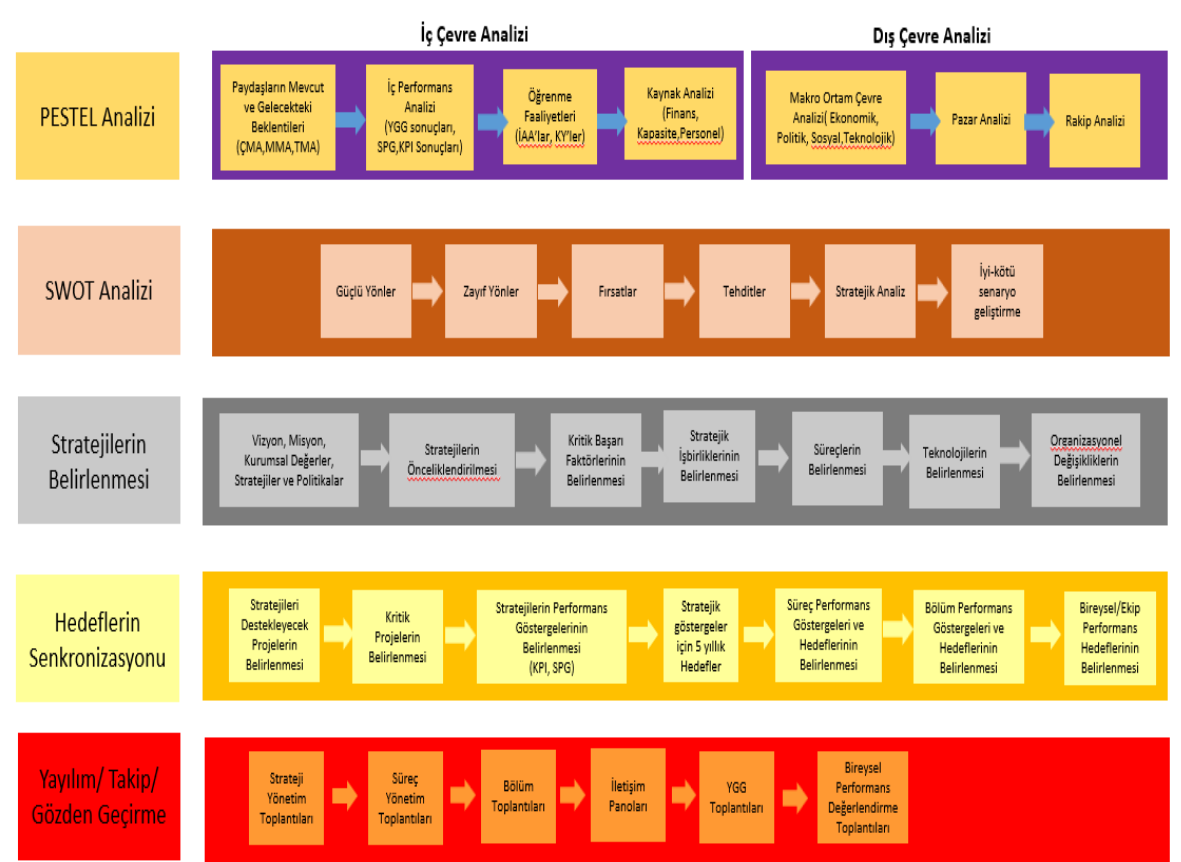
İç Çevre Analizi

Dış Çevre Analizi

PESTEL Analizi

Paydaşların Mevcut ve Gelecekteki Beklentileri (ÇMA,MMA,TMA)

İç Performans Analizi (YGG sonuçları, SPG,KPI Sonuçları)

Öğrenme Faaliyetleri (İAA'lar, KY'ler)

Kaynak Analizi (Finans, Kapasite,Personel)

Makro Ortam Çevre Analizi( Ekonomik, Politik, Sosyal,Teknolojik)

Pazar Analizi

Rakip Analizi

SWOT Analizi

Güçlü Yönler

Zayıf Yönler

Fırsatlar

Tehditler

Stratejik Analiz

İyi-kötü senaryo geliştirme

Stratejilerin Belirlenmesi

Vizyon, Misyon, Kurumsal Değerler, Stratejiler ve Politikalar

Stratejilerin Önceliklendirilmesi

Kritik Başarı Faktörlerinin Belirlenmesi

Stratejik İşbirliklerinin Belirlenmesi

Süreçlerin Belirlenmesi

Teknolojilerin Belirlenmesi

Organizasyonel Değişikliklerin Belirlenmesi

Hedeflerin Senkronizasyonu

Stratejileri Destekleyecek Projelerin Belirlenmesi

Kritik Projelerin Belirlenmesi

Stratejilerin Performans Göstergelerinin Belirlenmesi (KPI, SPG)

Stratejik göstergeler için 5 yıllık Hedefler

Süreç Performans Göstergeleri ve Hedeflerinin Belirlenmesi

Bölüm Performans Göstergeleri ve Hedeflerinin Belirlenmesi

Bireysel/Ekip Performans Hedeflerinin Belirlenmesi

Yayılım/ Takip/ Gözden Geçirme

Strateji Yönetim Toplantıları

Süreç Yönetim Toplantıları

Bölüm Toplantıları

İletişim Panoları

YGG Toplantıları

Bireysel Performans Değerlendirme Toplantıları